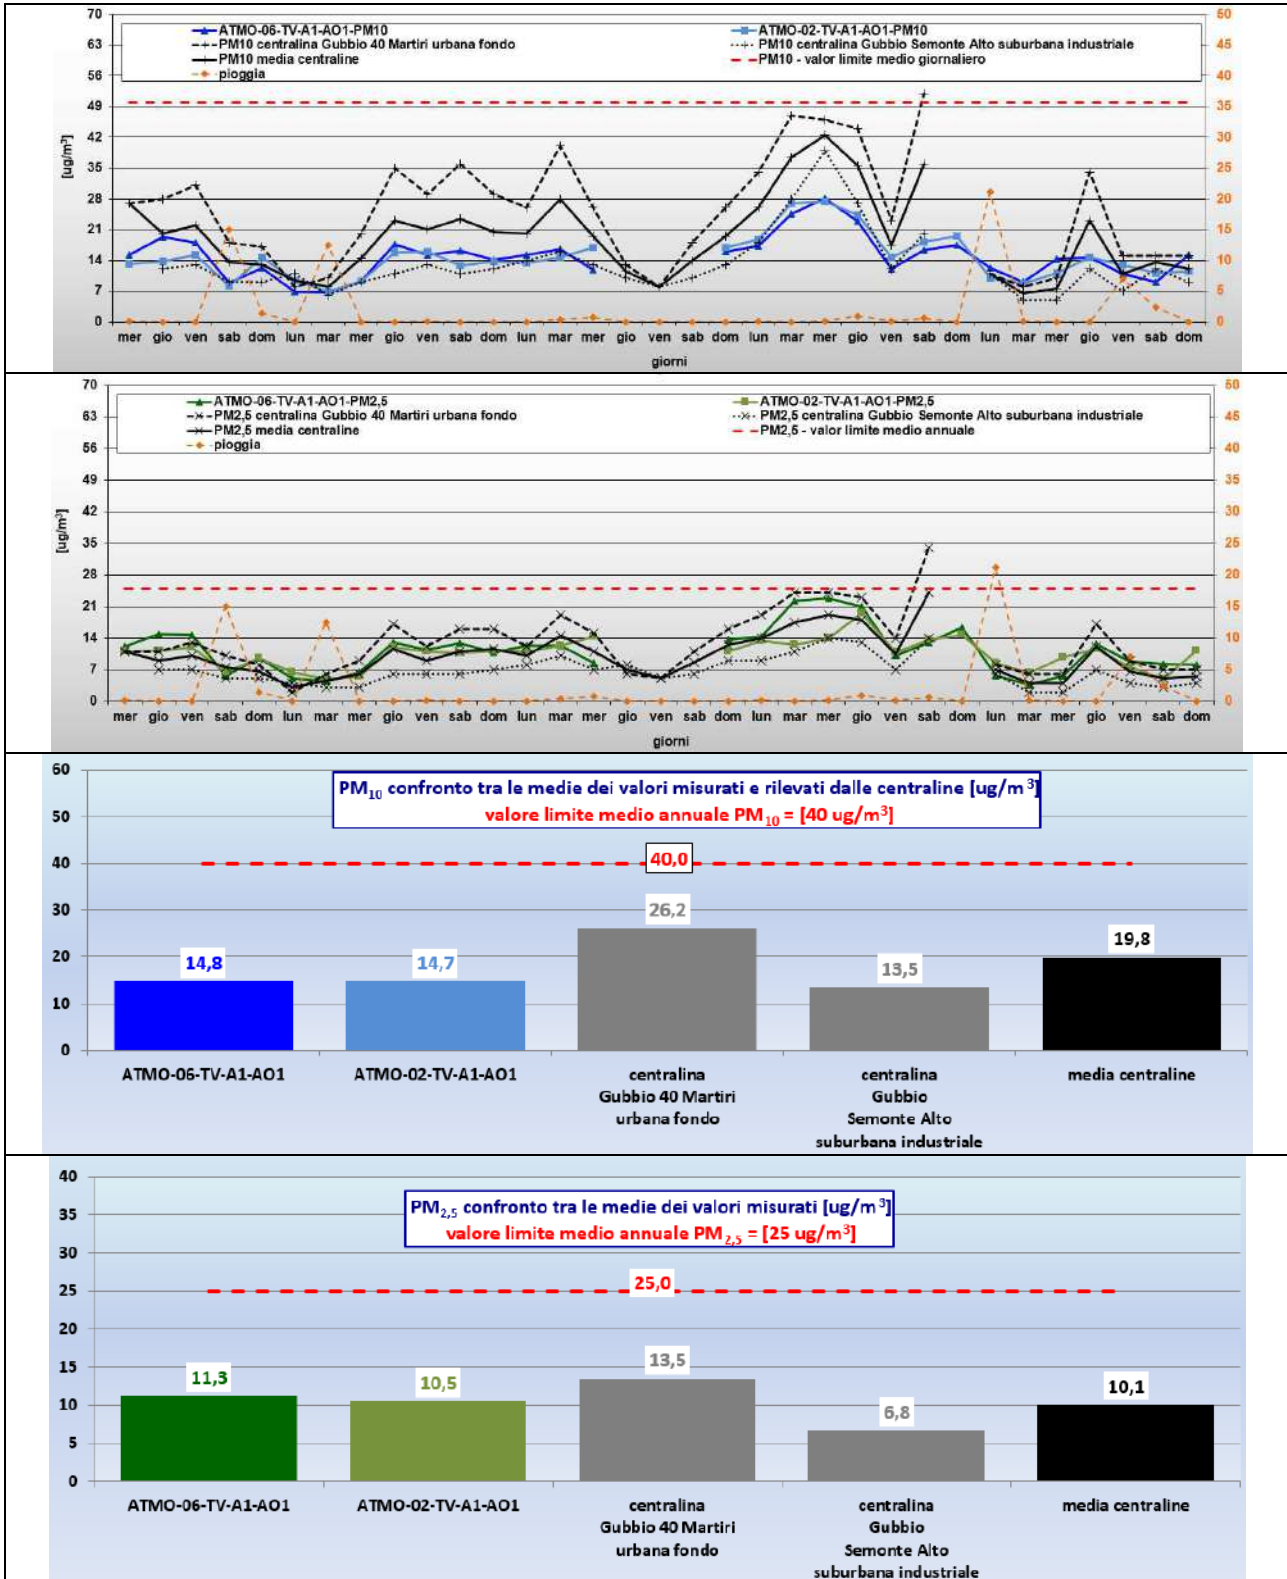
70
63
56
49
42
35
28
21
14
7
0
[ug/m³]

50
45
40
35
30
25
20
15
10
5
0

ATMO-06-TV-A1-AO1-PM10
PM10 centralina Gubbio 40 Martiri urbana fondo
PM10 media centraline
pioggia
ATMO-02-TV-A1-AO1-PM10
PM10 centralina Gubbio Semonte Alto suburbana industriale
PM10 - valor limite medio giornaliero

mer gio ven sab dom lun mar mer gio ven sab dom lun mar mer gio ven sab dom lun mar mer gio ven sab dom lun mar mer gio ven sab dom
giorni

70
63
56
49
42
35
28
21
14
7
0
[ug/m³]

50
45
40
35
30
25
20
15
10
5
0

ATMO-06-TV-A1-AO1-PM2,5
PM2,5 centralina Gubbio 40 Martiri urbana fondo
PM2,5 media centraline
pioggia
ATMO-02-TV-A1-AO1-PM2,5
PM2,5 centralina Gubbio Semonte Alto suburbana industriale
PM2,5 - valor limite medio annuale

mer gio ven sab dom lun mar mer gio ven sab dom lun mar mer gio ven sab dom lun mar mer gio ven sab dom lun mar mer gio ven sab dom
giorni

60
50
40
30
20
10
0

$PM_{10}$ confronto tra le medie dei valori misurati e rilevati dalle centraline [ug/m$^3$]
valore limite medio annuale $PM_{10}$ = [40 ug/m$^3$]

40,0
14,8
14,7
26,2
13,5
19,8

ATMO-06-TV-A1-AO1
ATMO-02-TV-A1-AO1
centralina Gubbio 40 Martiri urbana fondo
centralina Gubbio Semonte Alto suburbana industriale
media centraline

40
35
30
25
20
15
10
5
0

$PM_{2,5}$ confronto tra le medie dei valori misurati [ug/m$^3$]
valore limite medio annuale $PM_{2,5}$ = [25 ug/m$^3$]

25,0
11,3
10,5
13,5
6,8
10,1

ATMO-06-TV-A1-AO1
ATMO-02-TV-A1-AO1
centralina Gubbio 40 Martiri urbana fondo
centralina Gubbio Semonte Alto suburbana industriale
media centraline